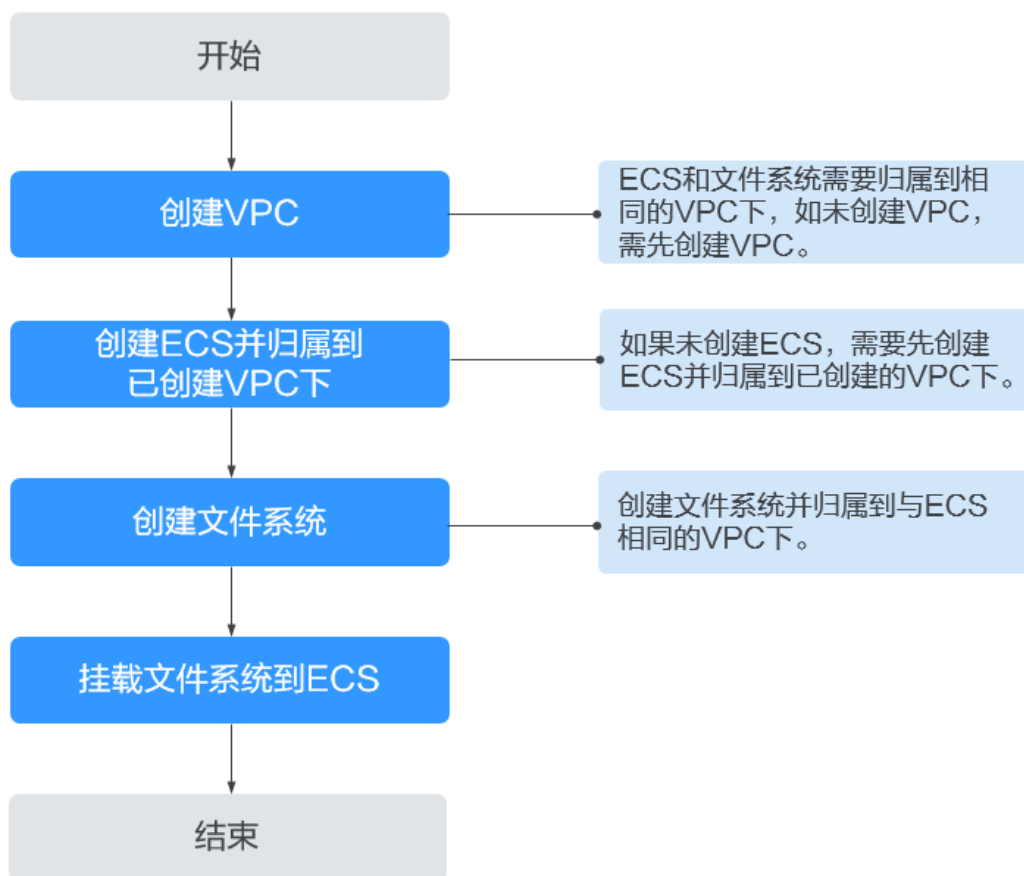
开始

创建VPC

ECS和文件系统需要归属到相同的VPC下，如未创建VPC，需先创建VPC。

创建ECS并归属到已创建VPC下

如果未创建ECS，需要先创建ECS并归属到已创建的VPC下。

创建文件系统

创建文件系统并归属到与ECS相同的VPC下。

挂载文件系统到ECS

结束